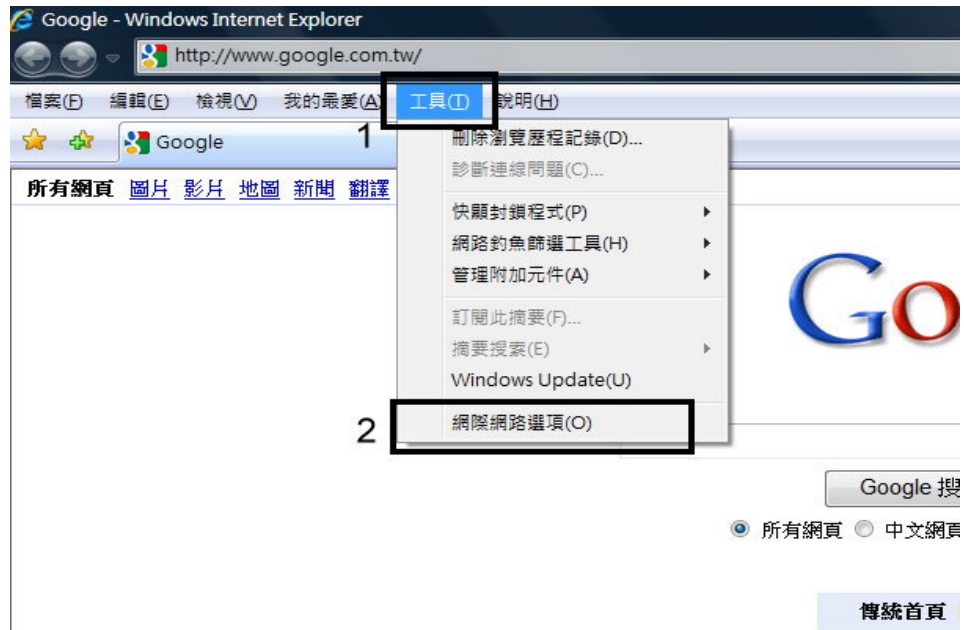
Google - Windows Internet Explorer
http://www.google.com.tw/
檔案(F) 編輯(E) 檢視(V) 我的最愛(A) 工具(T) 說明(H)
Google
1
刪除瀏覽歷程記錄(D)...
診斷連線問題(C)...
快顯封鎖程式(P)
網路釣魚篩選工具(H)
管理附加元件(A)
訂閱此摘要(F)...
摘要搜索(E)
Windows Update(U)
2
網際網路選項(O)
所有網頁 圖片 影片 地圖 新聞 翻譯
Go
Google 搜
所有網頁 中文網頁
傳統首頁